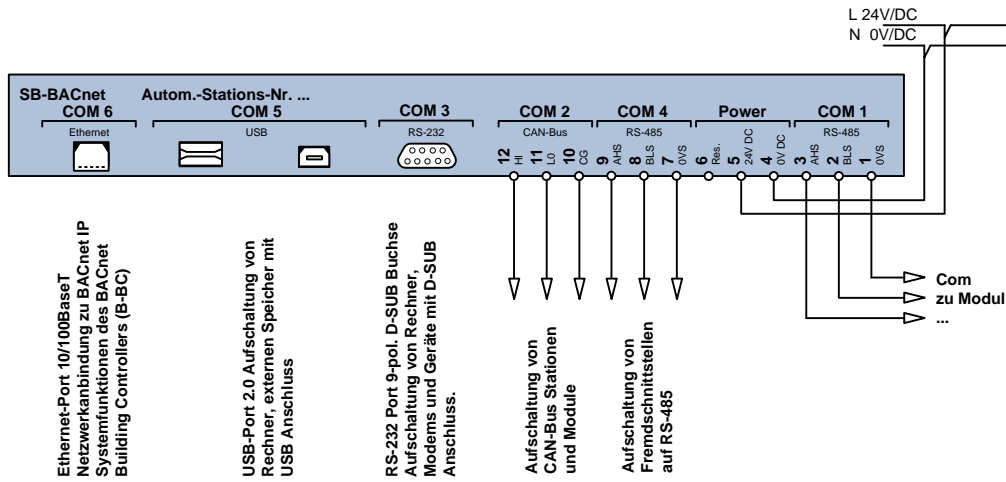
L 24V/DC
N 0V/DC

SB-BACnet
COM 6
Autom.-Stations-Nr. ...
COM 5
COM 3
COM 2
COM 4
Power
COM 1

Ethernet
USB
RS-232
CAN-Bus
RS-485
RS-485

12 HI
11 LO
10 CG
9 AHS
8 BLS
7 0VS
6 Res.
5 24V DC
4 0V DC
3 AHS
2 BLS
1 0VS

Ethernet-Port 10/100BaseT Netzwerkanbindung zu BACnet IP Systemfunktionen des BACnet Building Controllers (B-BC)

USB-Port 2.0 Aufschaltung von Rechner, externen Speicher mit USB Anschluss

RS-232 Port 9-pol. D-SUB Buchse Aufschaltung von Rechner, Modems und Geräte mit D-SUB Anschluss.

Aufschaltung von CAN-Bus Stationen und Module

Aufschaltung von Fremdschnittstellen auf RS-485

Com
zu Modul
...